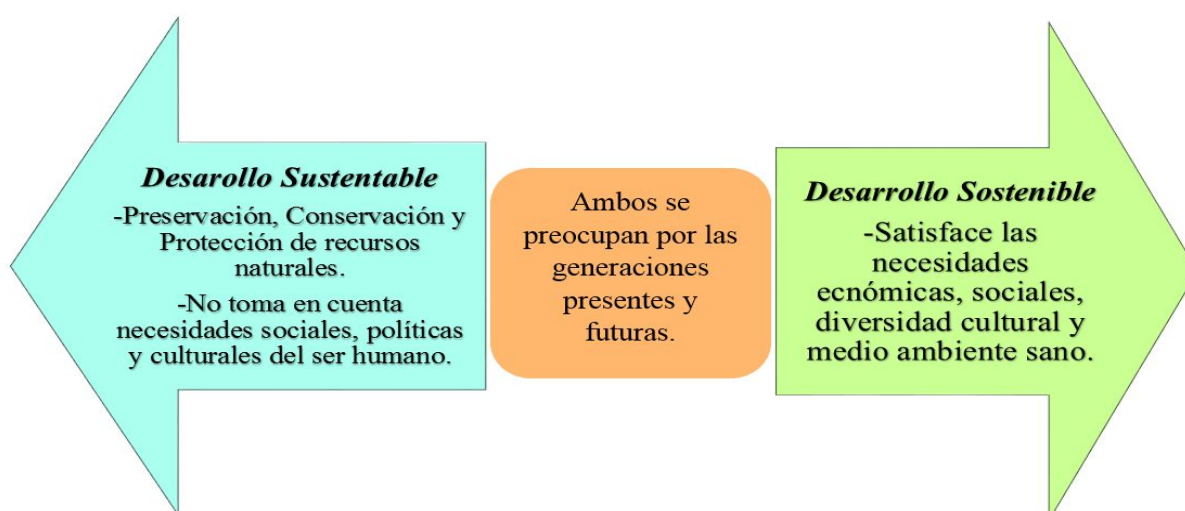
Desarollo Sustentable

-Preservación, Conservación y Protección de recursos naturales.

-No toma en cuenta necesidades sociales, políticas y culturales del ser humano.

Ambos se preocupan por las generaciones presentes y futuras.

Desarrollo Sostenible

-Satisface las necesidades ecnómicas, sociales, diversidad cultural y medio ambiente sano.